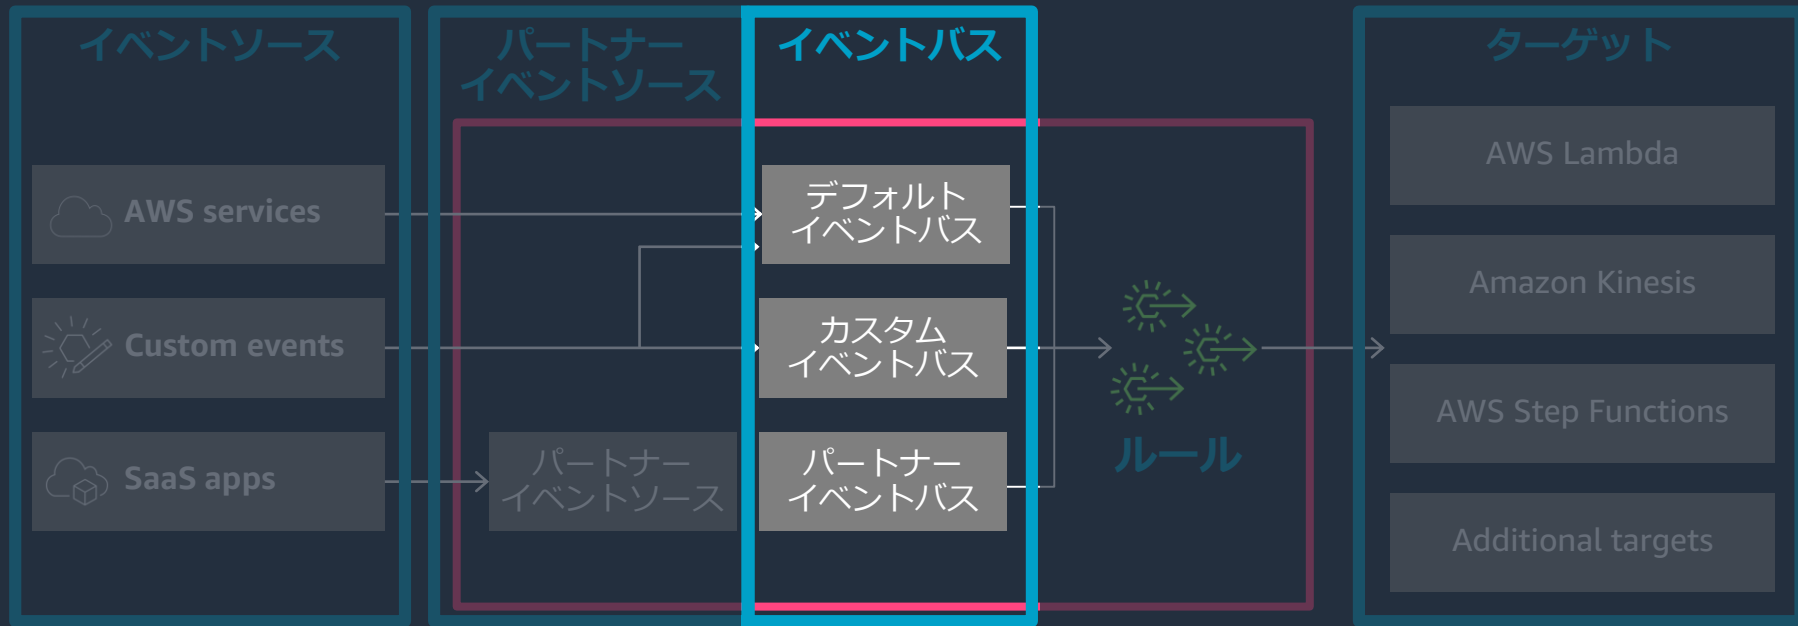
イベントソース

AWS services

Custom events

SaaS apps

パートナーイベントソース

パートナーイベントソース

イベントバス

デフォルトイベントバス

カスタムイベントバス

パートナーイベントバス

ルール

ターゲット

AWS Lambda

Amazon Kinesis

AWS Step Functions

Additional targets